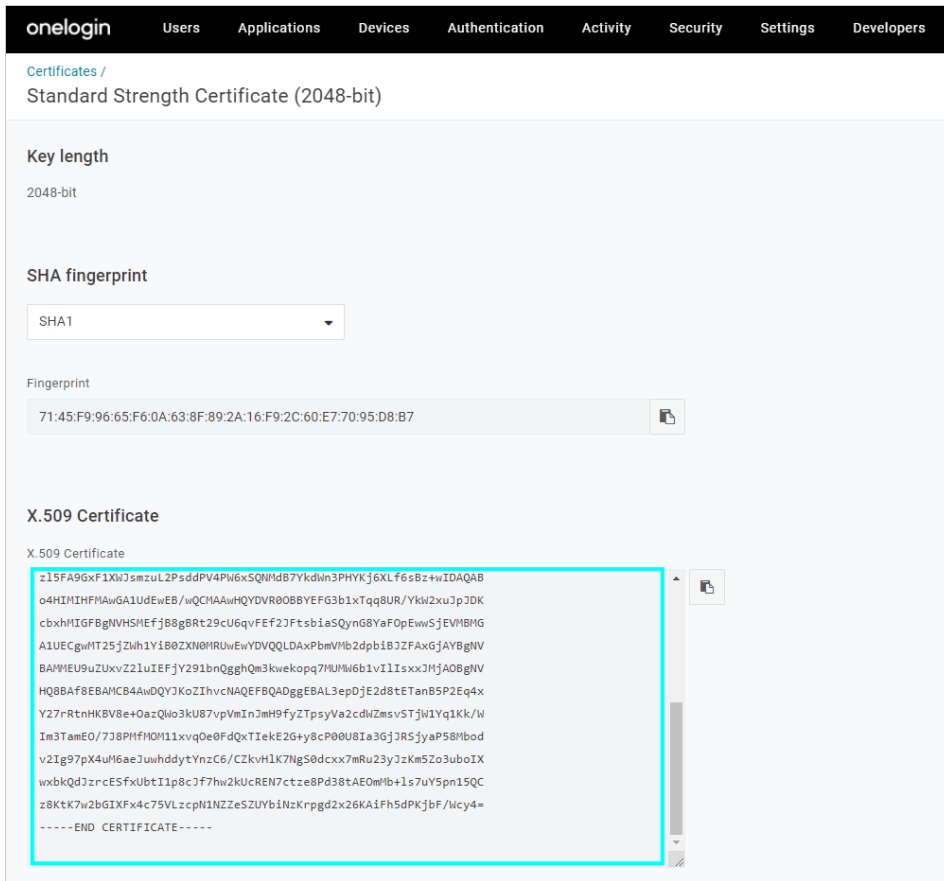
onelogin Users Applications Devices Authentication Activity Security Settings Developers

Certificates /
Standard Strength Certificate (2048-bit)

Key length

2048-bit

SHA fingerprint

SHA1

Fingerprint

71:45:F9:96:65:F6:0A:63:8F:89:2A:16:F9:2C:60:E7:70:95:D8:B7

X.509 Certificate

X.509 Certificate

zl5FA9GxF1XWJsmzuL2PsddPV4PW6xSQNMdB7YkdWn3PHYKj6XLf6sBz+wIDAQAB
o4HIMIHFMAwGA1UdEwEB/wQCMAAwHQYDVR0OBBYEFG3b1xTqq8UR/YkW2xuJpJDK
cbxhMIGFBgNVHSMEfjB8gBRt29cU6qvFEf2JFtsbiaSQynG8YaFOpEwwSjEVMBMG
A1UECgwMT25jZWh1YiB0ZXN0MRUwEwYDVQQLDAxPbmVMb2dpbiBJZFAxGjAYBgNV
BAMMEU9uZUxvZ2luIEFjY291bnQggQm3kwekopq7MUMW6b1vIlIsxxJMjAOBgNV
HQ8BAf8EBAMCB4AwDQYJKoZIhvcNAQEFBQADggEBAL3epDjE2d8tETanB5P2Eq4x
Y27rRtnHKBV8e+OazQWo3kU87vpVmInJmH9fyZTpsyVa2cdWZmsvSTjW1Yq1Kk/W
Im3TamEO/7J8PMfMOM11xvqOe0FdQxTIekE2G+y8cP00U8Ia3GjJRSjyaP58Mbod
v2Ig97pX4uM6aeJuwhddytYnzC6/CZkvHlK7NgS0dcxx7mRu23yJzKm5Zo3uboIX
wxbkQdJzrcESfxUbtI1p8cJf7hw2kUcREN7ctze8Pd38tAEOmMb+ls7uY5pn15QC
z8KtK7w2bGIXFx4c75VLzcpN1NZZeSZUYbiNzKrpgd2x26KAiFh5dPKjbF/Wcy4=
-----END CERTIFICATE-----